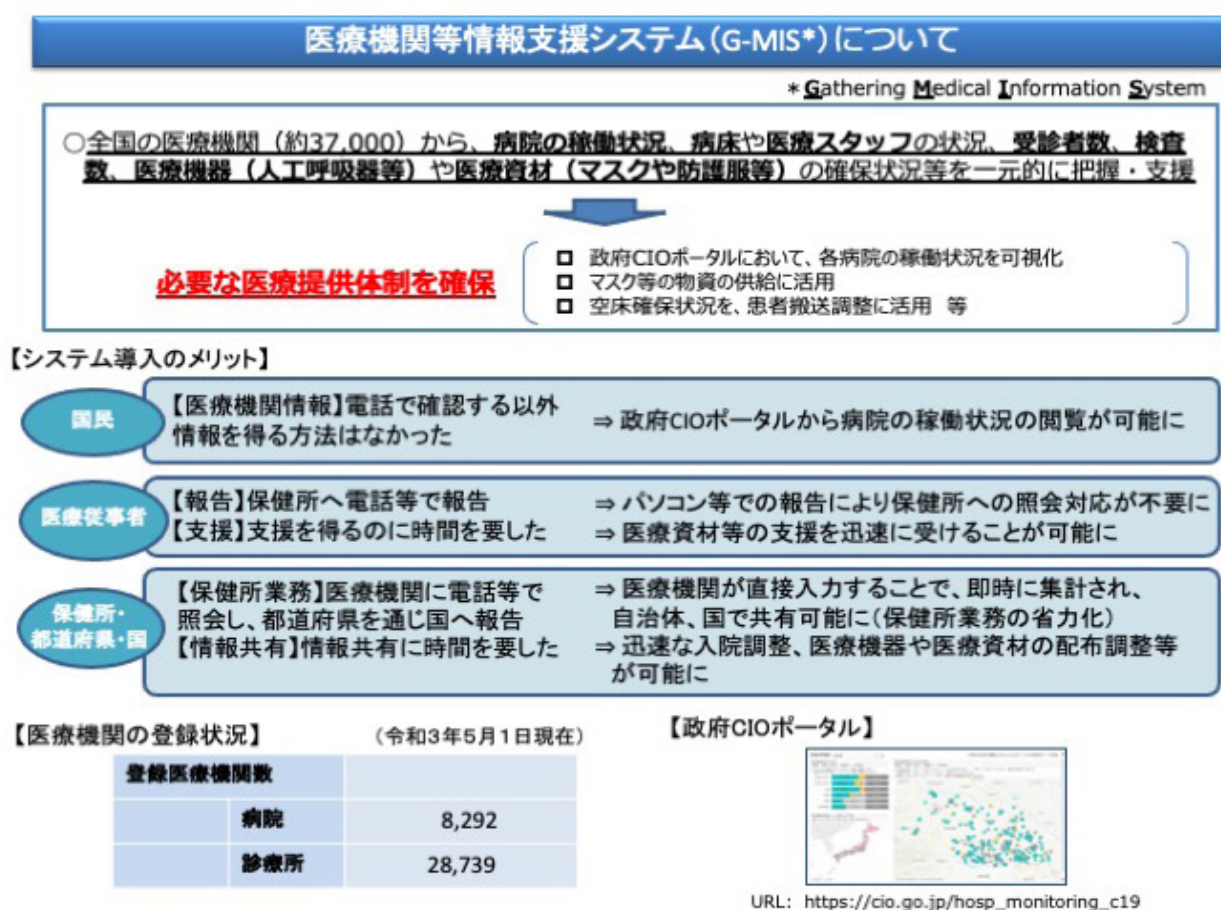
医療機関等情報支援システム（G-MIS*）について

＊Gathering Medical Information System

○全国の医療機関（約37,000）から、病院の稼働状況、病床や医療スタッフの状況、受診者数、検査数、医療機器（人工呼吸器等）や医療資材（マスクや防護服等）の確保状況等を一元的に把握・支援

必要な医療提供体制を確保

□ 政府CIOポータルにおいて、各病院の稼働状況を可視化
□ マスク等の物資の供給に活用
□ 空床確保状況を、患者搬送調整に活用　等

【システム導入のメリット】

国民

【医療機関情報】電話で確認する以外情報を得る方法はなかった　⇒ 政府CIOポータルから病院の稼働状況の閲覧が可能に

医療従事者

【報告】保健所へ電話等で報告　⇒ パソコン等での報告により保健所への照会対応が不要に
【支援】支援を得るのに時間を要した　⇒ 医療資材等の支援を迅速に受けることが可能に

保健所・都道府県・国

【保健所業務】医療機関に電話等で照会し、都道府県を通じ国へ報告　⇒ 医療機関が直接入力することで、即時に集計され、自治体、国で共有可能に（保健所業務の省力化）
【情報共有】情報共有に時間を要した　⇒ 迅速な入院調整、医療機器や医療資材の配布調整等が可能に

【医療機関の登録状況】　（令和3年5月1日現在）

| 登録医療機関数 | | |
|---|---|---|
| | 病院 | 8,292 |
| | 診療所 | 28,739 |

【政府CIOポータル】

URL: https://cio.go.jp/hosp_monitoring_c19